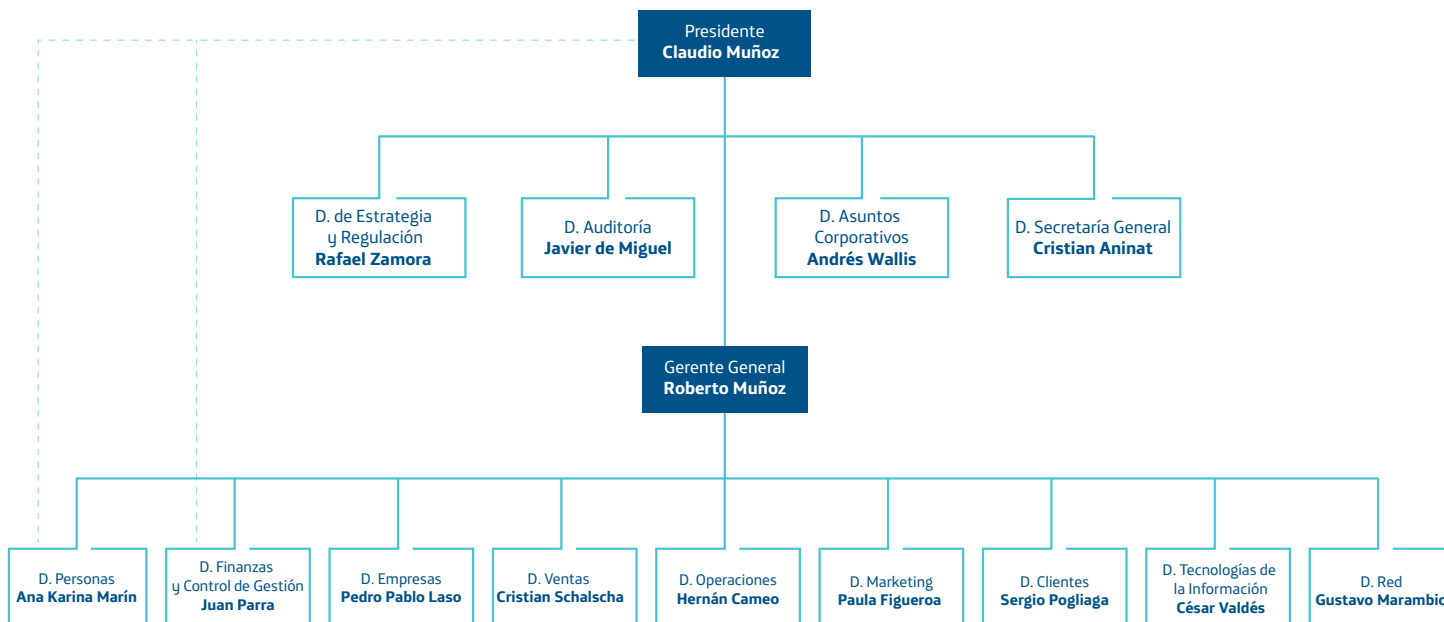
Presidente
**Claudio Muñoz**

D. de Estrategia y Regulación
**Rafael Zamora**

D. Auditoría
**Javier de Miguel**

D. Asuntos Corporativos
**Andrés Wallis**

D. Secretaría General
**Cristian Aninat**

Gerente General
**Roberto Muñoz**

D. Personas
**Ana Karina Marín**

D. Finanzas y Control de Gestión
**Juan Parra**

D. Empresas
**Pedro Pablo Laso**

D. Ventas
**Cristian Schalscha**

D. Operaciones
**Hernán Cameo**

D. Marketing
**Paula Figueroa**

D. Clientes
**Sergio Pogliaga**

D. Tecnologías de la Información
**César Valdés**

D. Red
**Gustavo Marambio**